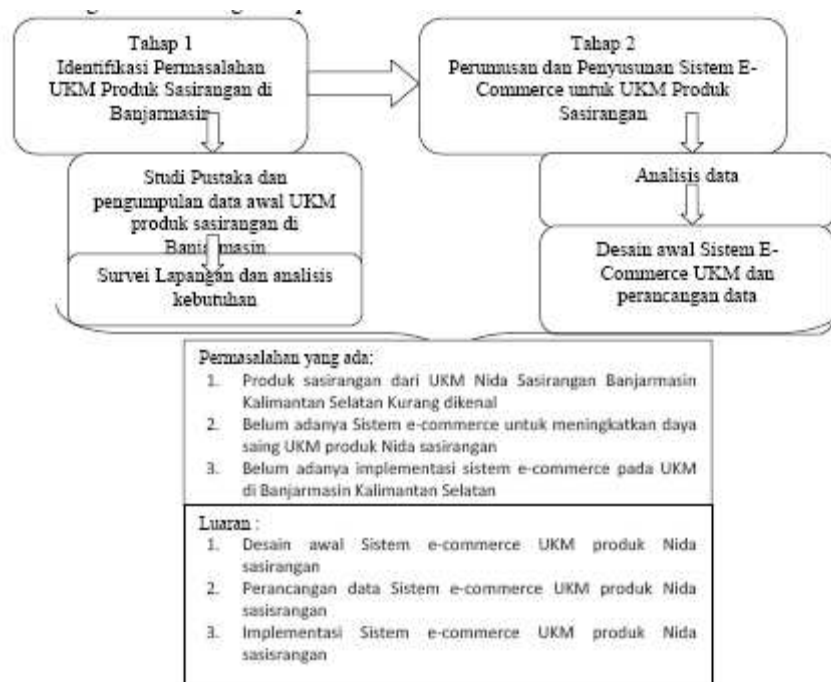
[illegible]

Tahap 1
Identifikasi Permasalahan UKM Produk Sasirangan di Banjarmasin

Tahap 2
Perumusan dan Penyusunan Sistem E-Commerce untuk UKM Produk Sasirangan

Studi Pustaka dan pengumpulan data awal UKM produk sasirangan di Banjarmasin

Survei Lapangan dan analisis kebutuhan

Analisis data

Desain awal Sistem E-Commerce UKM dan perancangan data

Permasalahan yang ada:
1. Produk sasirangan dari UKM Nida Sasirangan Banjarmasin Kalimantan Selatan Kurang dikenal
2. Belum adanya Sistem e-commerce untuk meningkatkan daya saing UKM produk Nida sasirangan
3. Belum adanya implementasi sistem e-commerce pada UKM di Banjarmasin Kalimantan Selatan

Luaran :
1. Desain awal Sistem e-commerce UKM produk Nida sasirangan
2. Perancangan data Sistem e-commerce UKM produk Nida sasisrangan
3. Implementasi Sistem e-commerce UKM produk Nida sasisrangan